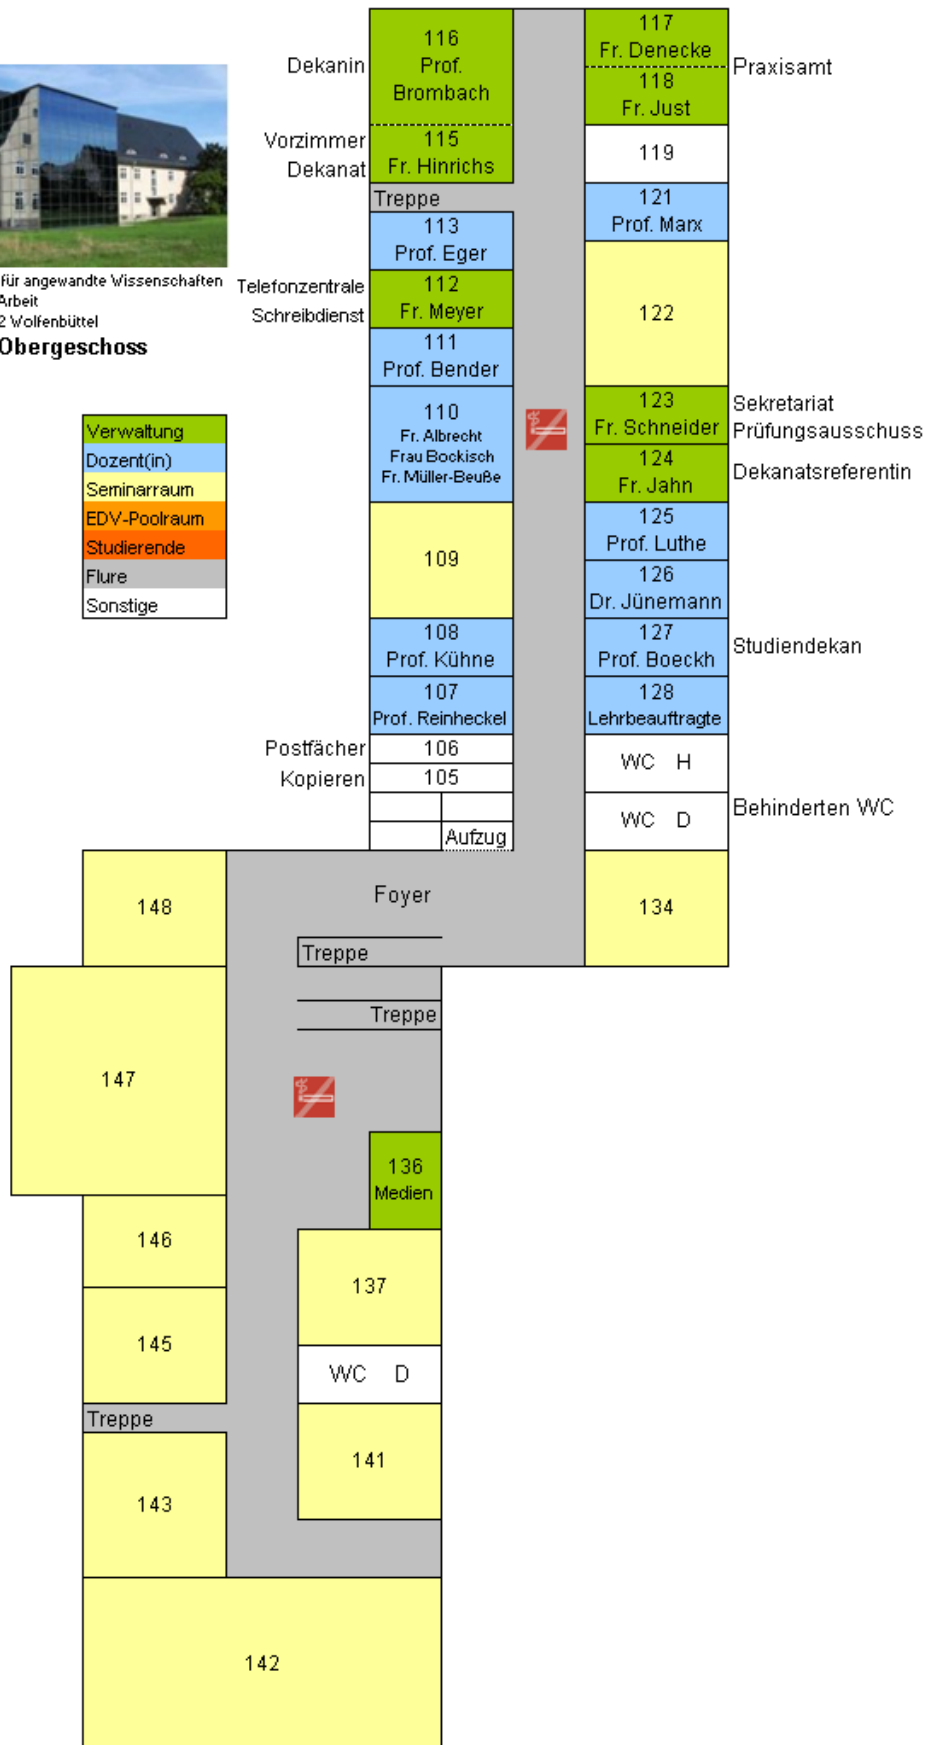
für angewandte Wissenschaften
Arbeit
2 Wolfenbüttel
Obergeschoss

| Verwaltung |
|---|
| Dozent(in) |
| Seminarraum |
| EDV-Poolraum |
| Studierende |
| Flure |
| Sonstige |

Dekanin
116
Prof.
Brombach

117
Fr. Denecke
118
Fr. Just
Praxisamt

Vorzimmer Dekanat
115
Fr. Hinrichs

119

Treppe

113
Prof. Eger

121
Prof. Marx

Telefonzentrale Schreibdienst
112
Fr. Meyer

122

111
Prof. Bender

110
Fr. Albrecht
Frau Bockisch
Fr. Müller-Beuße

123
Fr. Schneider
Sekretariat Prüfungsausschuss

124
Fr. Jahn
Dekanatsreferentin

109

125
Prof. Luthe

126
Dr. Jünemann

108
Prof. Kühne

127
Prof. Boeckh
Studiendekan

107
Prof. Reinheckel

128
Lehrbeauftragte

Postfächer
106
Kopieren
105

WC H
WC D
Behinderten WC

Aufzug

148
Foyer
134
Treppe
Treppe
147
136
Medien
146
137
145
WC D
Treppe
141
143
142